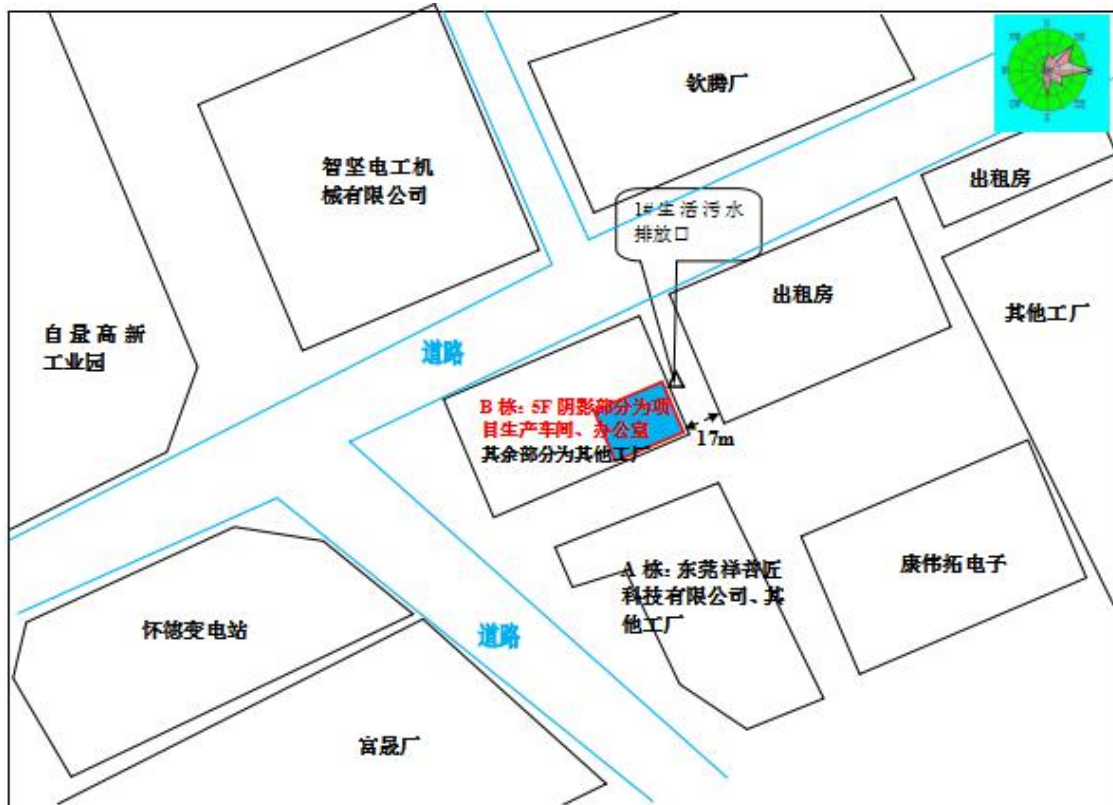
软腾厂

智坚电工机械有限公司

出租房

1#生活污水排放口

出租房

其他工厂

自显高新工业园

道路

B 栋: 5F 阴影部分为项目生产车间、办公室
其余部分为其他工厂

17m

A 栋: 东莞祥普匠科技有限公司、其他工厂

康伟拓电子

怀德变电站

道路

富晟厂